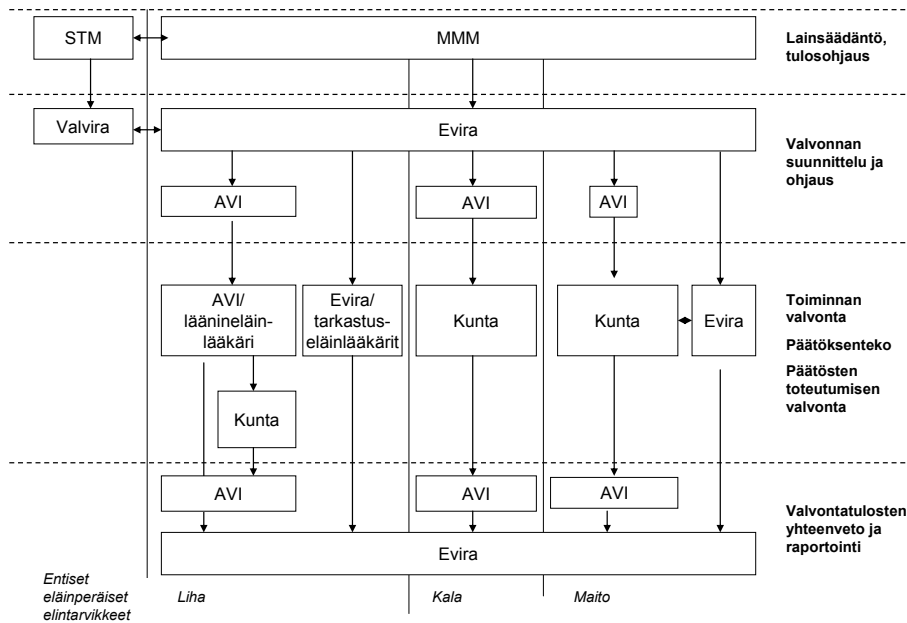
STM

MMM

Lainsäädäntö, tulosohjaus

Valvira

Evira

Valvonnan suunnittelu ja ohjaus

AVI

AVI

AVI

AVI/ lääninelääinlääkäri

Evira/ tarkastuseläinlääkärit

Kunta

Kunta

Evira

Toiminnan valvonta

Päätöksenteko

Päätösten toteutumisen valvonta

Kunta

AVI

AVI

AVI

Valvontatulosten yhteenveto ja raportointi

Evira

Entiset eläinperäiset elintarvikkeet

Liha

Kala

Maito